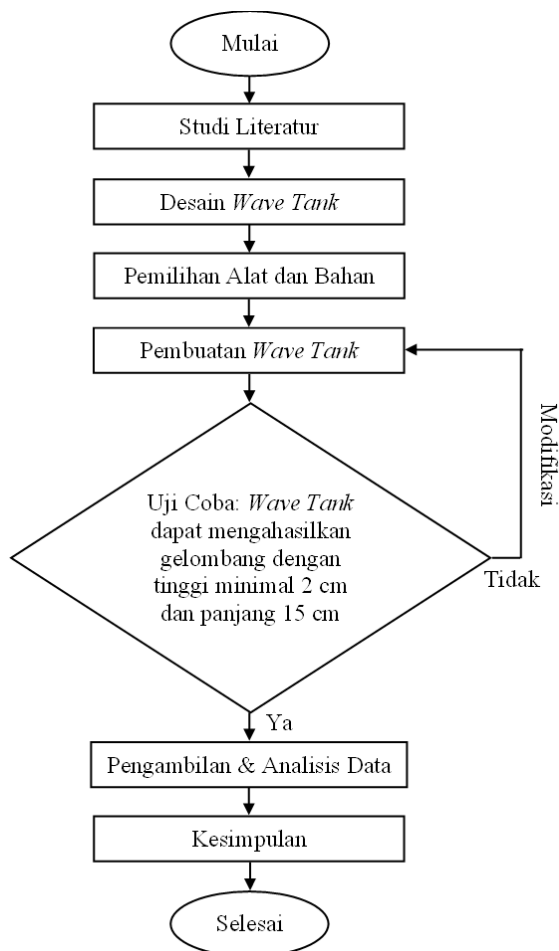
Mulai

Studi Literatur

Desain *Wave Tank*

Pemilihan Alat dan Bahan

Pembuatan *Wave Tank*

Modifikasi

Uji Coba: *Wave Tank* dapat mengahasilkan gelombang dengan tinggi minimal 2 cm dan panjang 15 cm

Tidak

Ya

Pengambilan & Analisis Data

Kesimpulan

Selesai